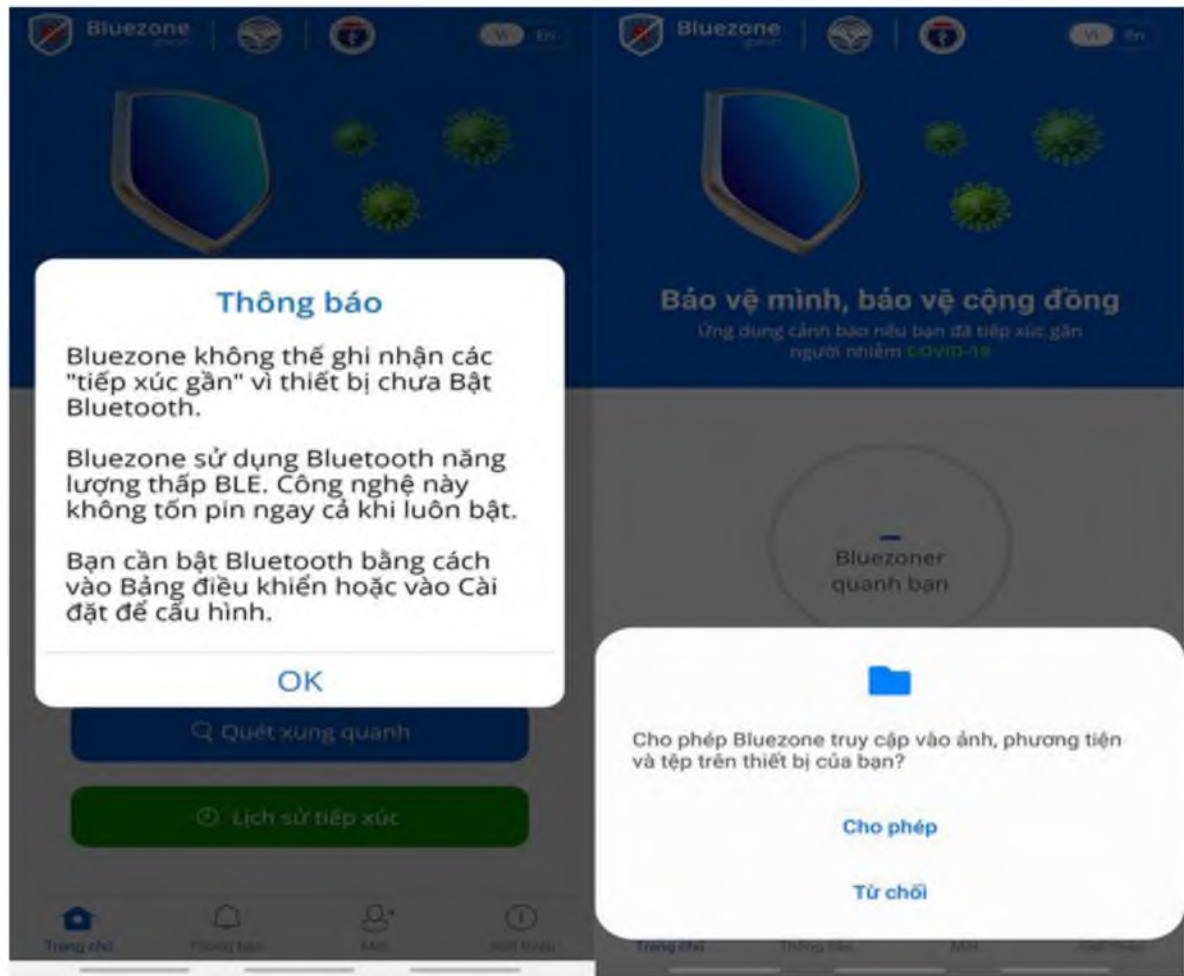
Bluezone

Vi En

Thông báo

Bluezone không thể ghi nhận các "tiếp xúc gần" vì thiết bị chưa Bật Bluetooth.

Bluezone sử dụng Bluetooth năng lượng thấp BLE. Công nghệ này không tốn pin ngay cả khi luôn bật.

Bạn cần bật Bluetooth bằng cách vào Bảng điều khiển hoặc vào Cài đặt để cấu hình.

OK

Quét xung quanh

Lịch sử tiếp xúc

Trang chủ Thông báo Mời Giới thiệu

Bluezone

Vi En

Bảo vệ mình, bảo vệ cộng đồng

Ứng dụng cảnh báo nếu bạn đã tiếp xúc gần người nhiễm COVID-19

–

Bluezoner quanh bạn

Cho phép Bluezone truy cập vào ảnh, phương tiện và tệp trên thiết bị của bạn?

Cho phép

Từ chối

Trang chủ Thông báo Mời Giới thiệu